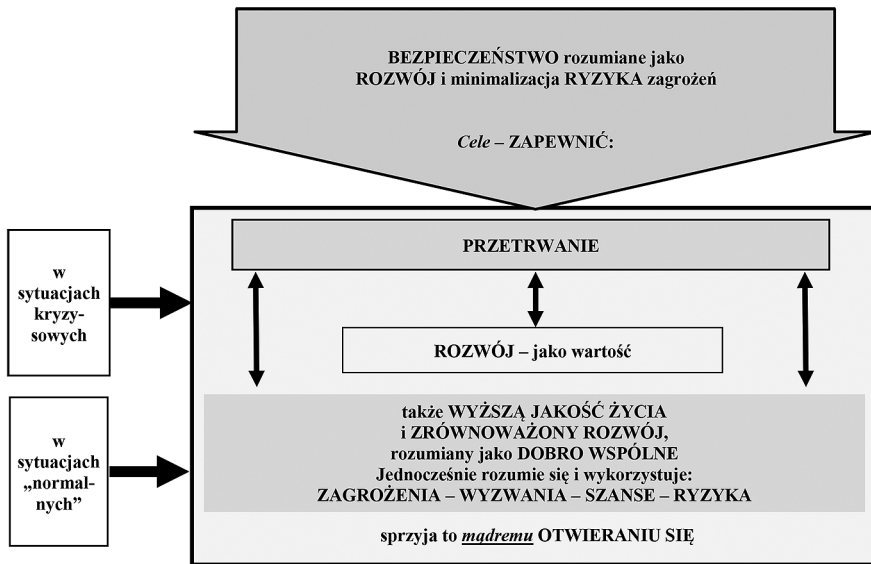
BEZPIECZEŃSTWO rozumiane jako ROZWÓJ i minimalizacja RYZYKA zagrożeń

*Cele* – ZAPEWNIĆ:

w sytuacjach kryzysowych

PRZETRWANIE

ROZWÓJ – jako wartość

w sytuacjach „normalnych"

także WYŻSZĄ JAKOŚĆ ŻYCIA
i ZRÓWNOWAŻONY ROZWÓJ,
rozumiany jako DOBRO WSPÓLNE
Jednocześnie rozumie się i wykorzystuje:
ZAGROŻENIA – WYZWANIA – SZANSE – RYZYKA

sprzyja to *mądremu* OTWIERANIU SIĘ